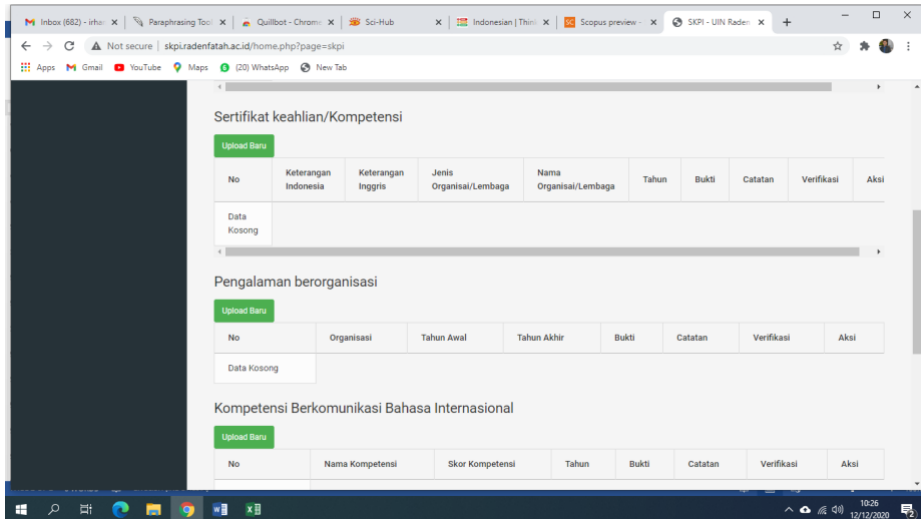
Inbox (682) - irha | Paraphrasing Too | Quillbot - Chrom | Sci-Hub | Indonesian | Thir | Scopus preview | SKPI - UIN Raden

Not secure | skpi.radenfatah.ac.id/home.php?page=skpi

Apps Gmail YouTube Maps (20) WhatsApp New Tab

Sertifikat keahlian/Kompetensi

Upload Baru

| No | Keterangan Indonesia | Keterangan Inggris | Jenis Organisai/Lembaga | Nama Organisai/Lembaga | Tahun | Bukti | Catatan | Verifikasi | Aksi |
|---|---|---|---|---|---|---|---|---|---|
| Data Kosong | | | | | | | | | |

Pengalaman berorganisasi

Upload Baru

| No | Organisasi | Tahun Awal | Tahun Akhir | Bukti | Catatan | Verifikasi | Aksi |
|---|---|---|---|---|---|---|---|
| Data Kosong | | | | | | | |

Kompetensi Berkomunikasi Bahasa Internasional

Upload Baru

| No | Nama Kompetensi | Skor Kompetensi | Tahun | Bukti | Catatan | Verifikasi | Aksi |
|---|---|---|---|---|---|---|---|

10:26
12/12/2020